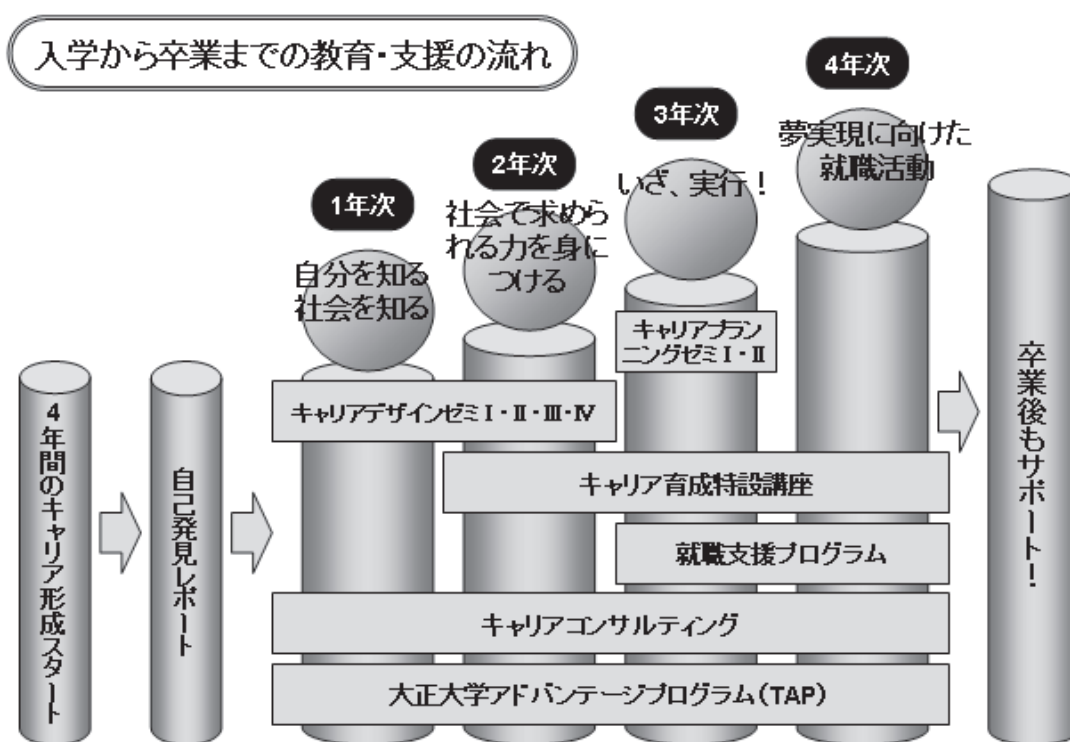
入学から卒業までの教育・支援の流れ

4年間のキャリア形成スタート

自己発見レポート

1年次
自分を知る
社会を知る

2年次
社会で求められる力を身につける

3年次
いざ、実行！

4年次
夢実現に向けた就職活動

キャリアプランニングゼミⅠ・Ⅱ

キャリアデザインゼミⅠ・Ⅱ・Ⅲ・Ⅳ

キャリア育成特設講座

就職支援プログラム

キャリアコンサルティング

大正大学アドバンテージプログラム（TAP）

卒業後もサポート！